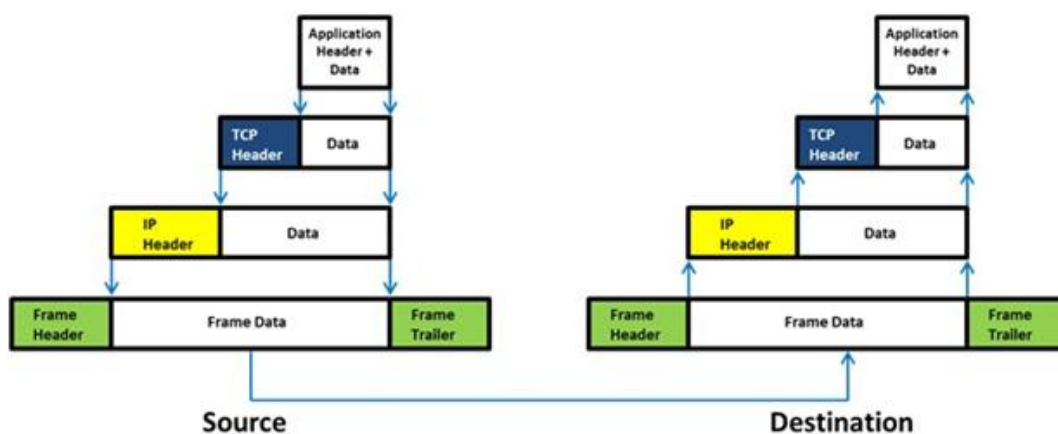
Application Header + Data

TCP Header | Data

IP Header | Data

Frame Header | Frame Data | Frame Trailer

Source

Application Header + Data

TCP Header | Data

IP Header | Data

Frame Header | Frame Data | Frame Trailer

Destination